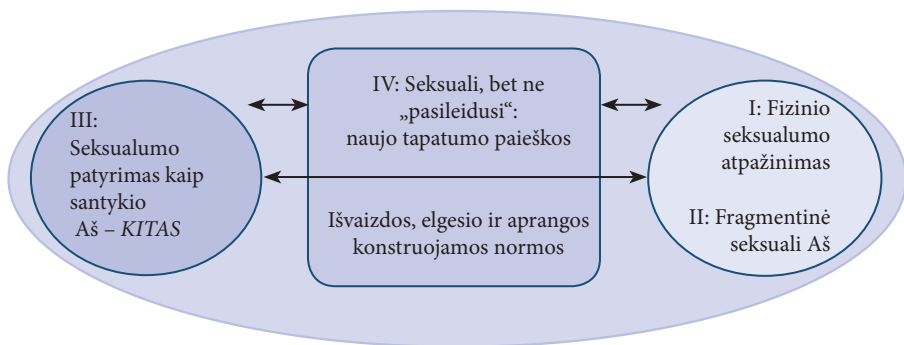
III:
Seksualumo patyrimas kaip santykio Aš – *KITAS*

IV: Seksuali, bet ne „pasileidusi“: naujo tapatumo paieškos

Išvaizdos, elgesio ir aprangos konstruojamos normos

I: Fizinio seksualumo atpažinimas

II: Fragmentinė seksuali Aš